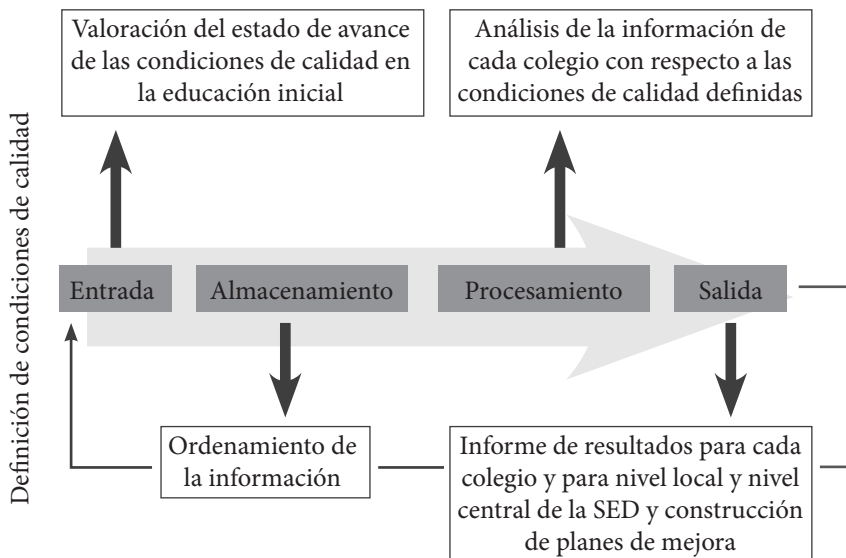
Definición de condiciones de calidad

Valoración del estado de avance de las condiciones de calidad en la educación inicial

Análisis de la información de cada colegio con respecto a las condiciones de calidad definidas

Entrada

Almacenamiento

Procesamiento

Salida

Ordenamiento de la información

Informe de resultados para cada colegio y para nivel local y nivel central de la SED y construcción de planes de mejora